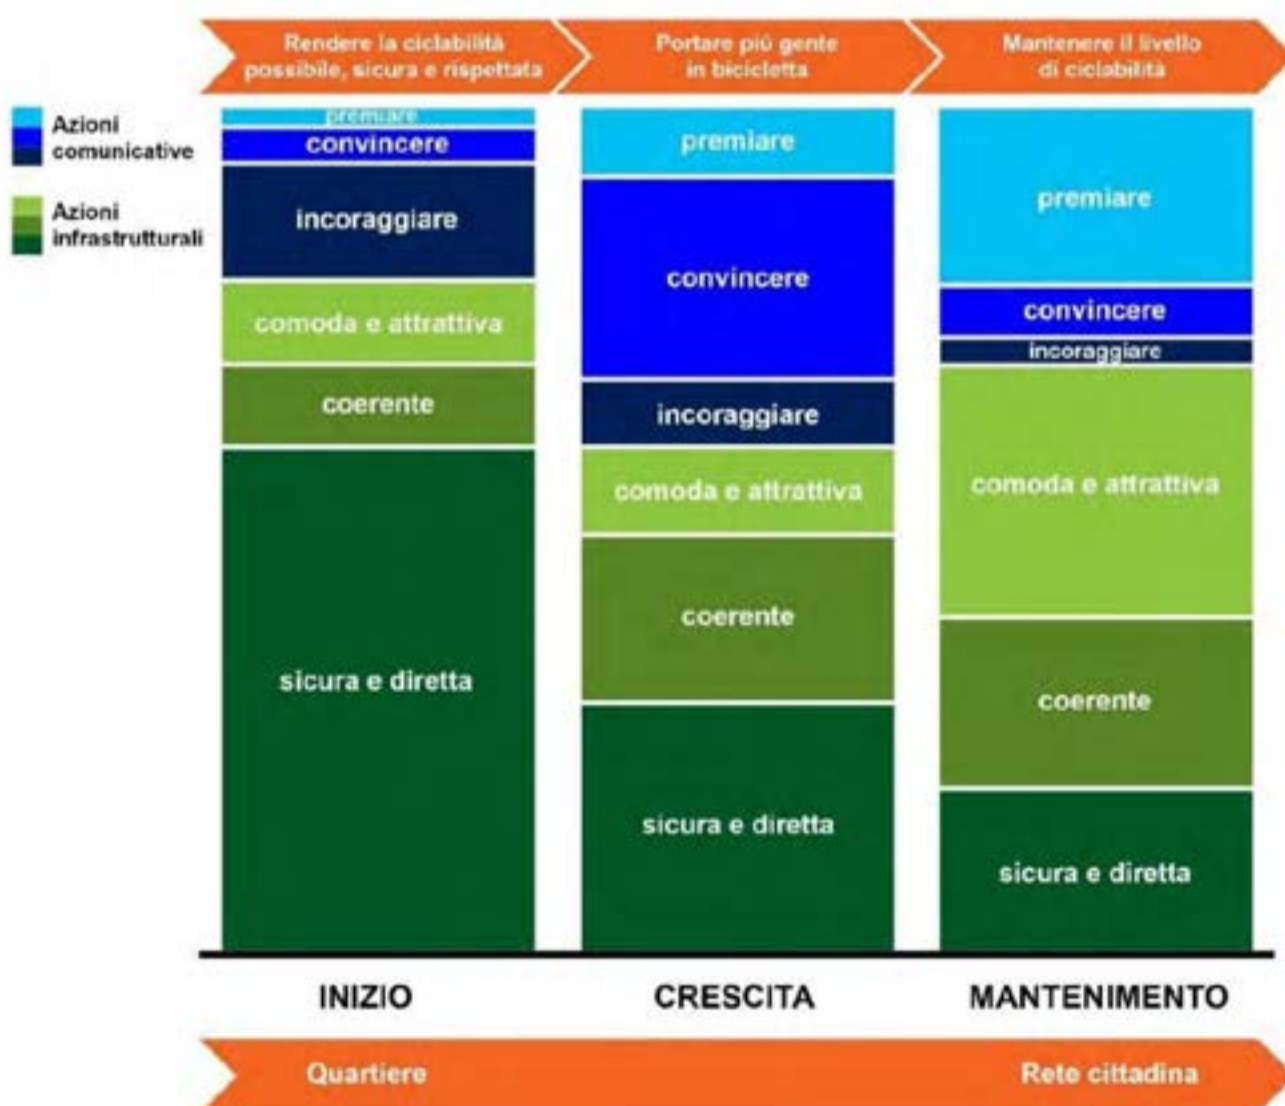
Rendere la ciclabilità possibile, sicura e rispettata

Portare più gente in bicicletta

Mantenere il livello di ciclabilità

Azioni comunicative

Azioni infrastrutturali

premiare
convincere
incoraggiare
comoda e attrattiva
coerente
sicura e diretta

premiare
convincere
incoraggiare
comoda e attrattiva
coerente
sicura e diretta

premiare
convincere
incoraggiare
comoda e attrattiva
coerente
sicura e diretta

INIZIO

CRESCITA

MANTENIMENTO

Quartiere

Rete cittadina